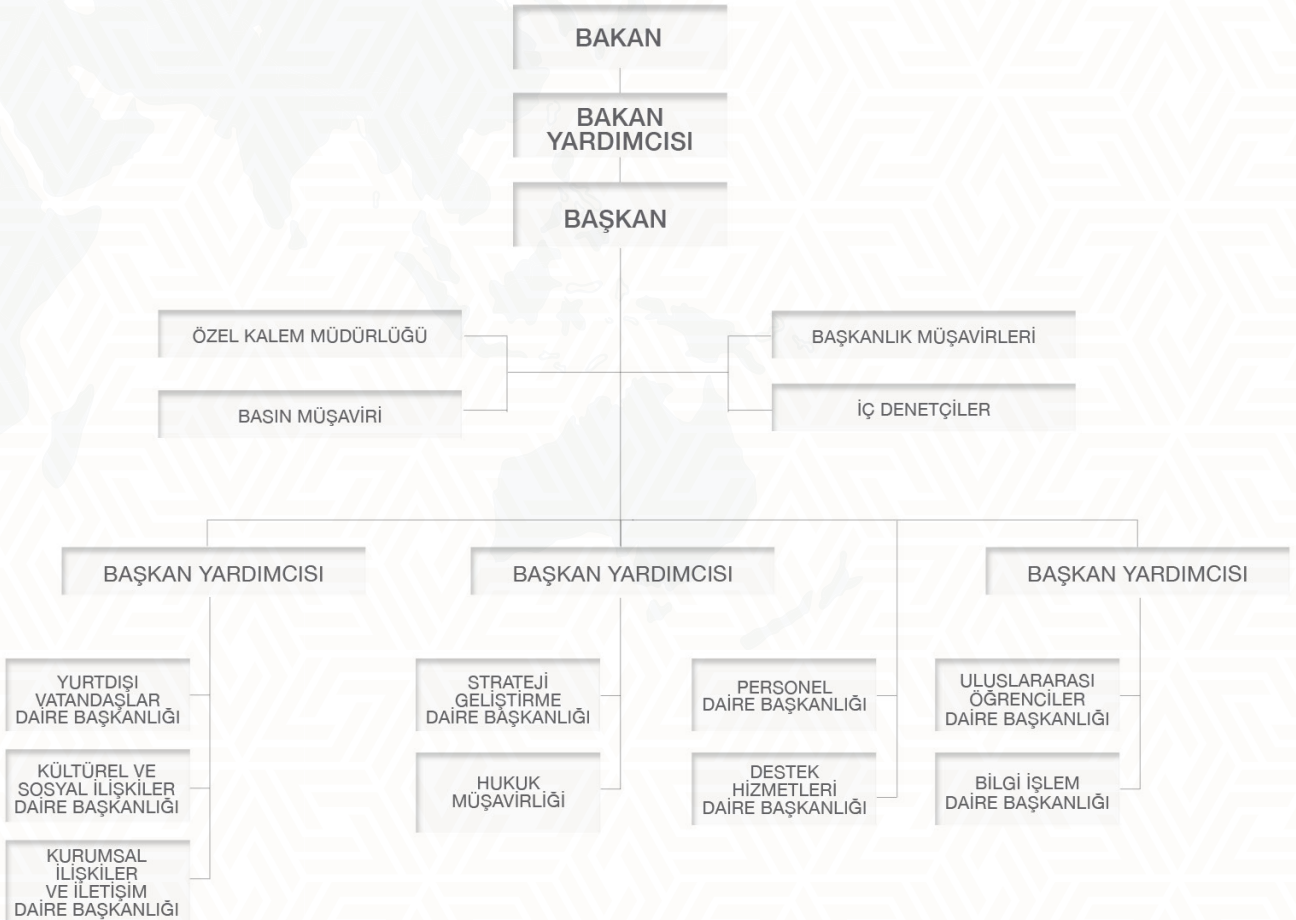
BAKAN

BAKAN YARDIMCISI

BAŞKAN

ÖZEL KALEM MÜDÜRLÜĞÜ

BASIN MÜŞAVİRİ

BAŞKANLIK MÜŞAVİRLERİ

İÇ DENETÇİLER

BAŞKAN YARDIMCISI

BAŞKAN YARDIMCISI

BAŞKAN YARDIMCISI

YURTDIŞI VATANDAŞLAR DAİRE BAŞKANLIĞI

KÜLTÜREL VE SOSYAL İLİŞKİLER DAİRE BAŞKANLIĞI

KURUMSAL İLİŞKİLER VE İLETİŞİM DAİRE BAŞKANLIĞI

STRATEJİ GELİŞTİRME DAİRE BAŞKANLIĞI

HUKUK MÜŞAVİRLİĞİ

PERSONEL DAİRE BAŞKANLIĞI

DESTEK HİZMETLERİ DAİRE BAŞKANLIĞI

ULUSLARARASI ÖĞRENCİLER DAİRE BAŞKANLIĞI

BİLGİ İŞLEM DAİRE BAŞKANLIĞI